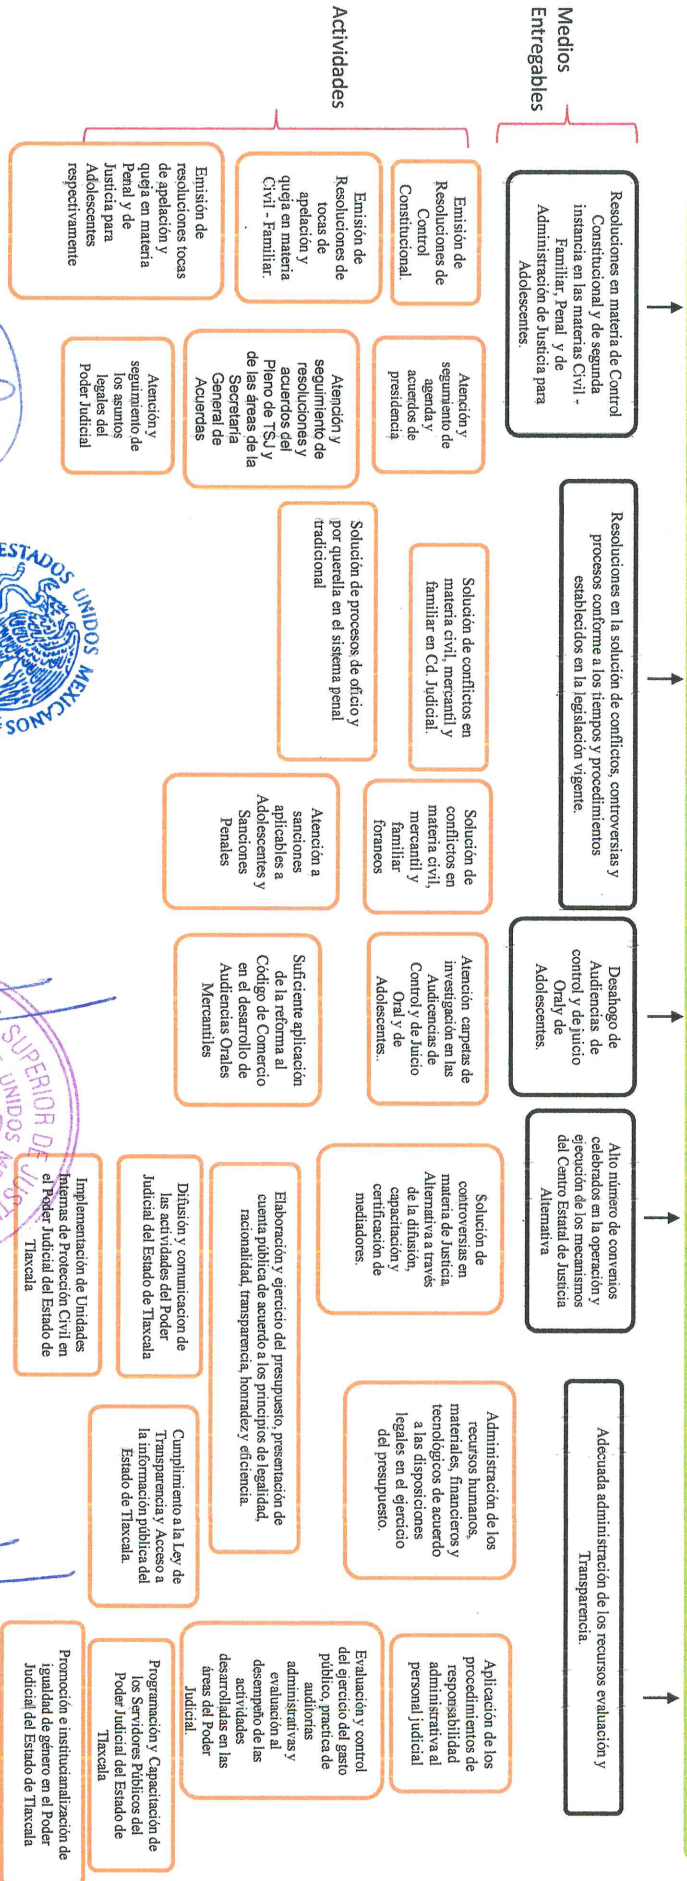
Medios Entregables

Actividades

Resoluciones en materia de Control Constitucional y de segunda instancia en las materias Civil - Familiar, Penal y de Administración de Justicia para Adolescentes.

Emisión de Resoluciones de Control Constitucional.

Emisión de Resoluciones de tocas de apelación y queja en materia Civil - Familiar.

Emisión de resoluciones tocas de apelación y queja en materia Penal y de Justicia para Adolescentes respectivamente

Atención y seguimiento de agenda y acuerdos de presidencia

Atención y seguimiento de resoluciones y acuerdos del Pleno de TSJ y de las áreas de la Secretaría General de Acuerdos

Atención y seguimiento de los asuntos legales del Poder Judicial

Resoluciones en la solución de conflictos, controversias y procesos conforme a los tiempos y procedimientos establecidos en la legislación vigente.

Solución de conflictos en materia civil, mercantil y familiar en Cd. Judicial.

Solución de procesos de oficio y por querella en el sistema penal tradicional

Solución de conflictos en materia civil, mercantil y familiar foraneos

Atención a sanciones aplicables a Adolescentes y Sanciones Penales

Desahogo de Audiencias de control y de juicio Oral y de Adolescentes.

Atención carpetas de investigación en las Audiencias de Control y de Juicio Oral y de Adolescentes.

Suficiente aplicación de la reforma al Código de Comercio en el desarrollo de Audiencias Orales Mercantiles

Alto número de convenios celebrados en la operación y ejecución de los mecanismos del Centro Estatal de Justicia Alternativa

Solución de controversias en materia de Justicia Alternativa a través de la difusión, capacitación y certificación de mediadores.

Elaboración y ejercicio del presupuesto, presentación de cuenta pública de acuerdo a los principios de legalidad, racionalidad, transparencia, honradez y eficiencia.

Difusión y comunicacion de las actividades del Poder Judicial del Estado de Tlaxcala

Implementación de Unidades Internas de Protección Civil en el Poder Judicial del Estado de Tlaxcala

Adecuada administración de los recursos evaluación y Transparencia.

Administración de los recursos humanos, materiales, financieros y tecnológicos de acuerdo a las disposiciones legales en el ejercicio del presupuesto.

Cumplimiento a la Ley de Transparencia y Acceso a la información pública del Estado de Tlaxcala.

Aplicación de los procedimientos de responsabilidad administrativa al personal judicial

Evaluación y control del ejercicio del gasto público, practica de auditorias administrativas y evaluación al desempeño de las actividades desarrolladas en las áreas del Poder Judicial.

Programación y Capacitación de los Servidores Públicos del Poder Judicial del Estado de Tlaxcala

Promoción e institucionalización de igualdad de género en el Poder Judicial del Estado de Tlaxcala

ESTADOS UNIDOS MEXICANOS

SUPERIOR DE JUSTICIA UNIDOS MEX